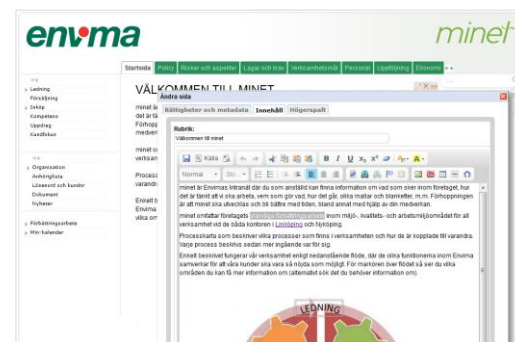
envma

minet

Startsida Policy Risker och aspekter Lagar och krav Verksamhetsmål Personal Uppföljning Ekonomi

Ledning
Försäljning
Inköp
Kompetens
Uppdrag
Kundfokus

Organisation
Anteckningar
Lösenord och konton
Dokument
Nyheter

Förbättringsarbete
Min kalender

VÄLKOMMEN TILL MINET

minet är
det är t
Förhopp
medverk

minet o
verksam

Process
varandr

Enkelt b
Envma
vilka om

Ändra sida

Rättigheter och metadata Innehåll Högerspalt

Rubrik:
Välkommen till minet

Källa

Normal

minet är Envmas Intranät där du som anställd kan finna information om vad som sker inom företaget, hur det är tänkt att vi ska arbeta, vem som gör vad, hur det går, olika mallar och blanketter, m.m. Förhoppningen är att minet ska utvecklas och bli bättre med tiden, bland annat med hjälp av din medverkan.

minet omfattar företagets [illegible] inom miljö-, kvalitets- och arbetsmiljöområdet för all verksamhet vid de båda kontoren i Linköping och Nyköping.

Processkarta som beskriver vilka processer som finns i verksamheten och hur de är kopplade till varandra. Varje process beskrivs sedan mer ingående var för sig.

Enkelt beskrivet fungerar vår verksamhet enligt nedanstående flöde, där de olika funktionerna inom Envma samverkar för att våra kunder ska vara så nöjda som möjligt. För markören över flödet så ser du vilka områden du kan få mer information om (alternativt sök det du behöver information om).

LEDNING